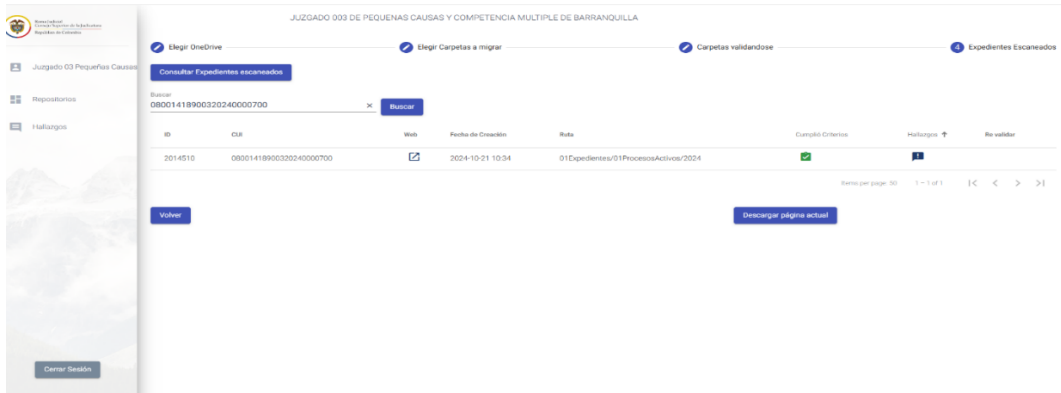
Rama Judicial
Consejo Superior de la Judicatura
República de Colombia

Juzgado 03 Pequeñas Causas

Repositorios

Hallazgos

Cerrar Sesión

JUZGADO 003 DE PEQUENAS CAUSAS Y COMPETENCIA MULTIPLE DE BARRANQUILLA

Elegir OneDrive

Elegir Carpetas a migrar

Carpetas validandose

4 Expedientes Escaneados

Consultar Expedientes escaneados

Buscar
08001418900320240000700 ×

Buscar

| ID | CUI | Web | Fecha de Creación | Ruta | Cumplió Criterios | Hallazgos | Re validar |
|---|---|---|---|---|---|---|---|
| 2014510 | 08001418900320240000700 | | 2024-10-21 10:34 | 01Expedientes/01ProcesosActivos/2024 | | | |

Items per page: 30 1 – 1 of 1

Volver

Descargar página actual